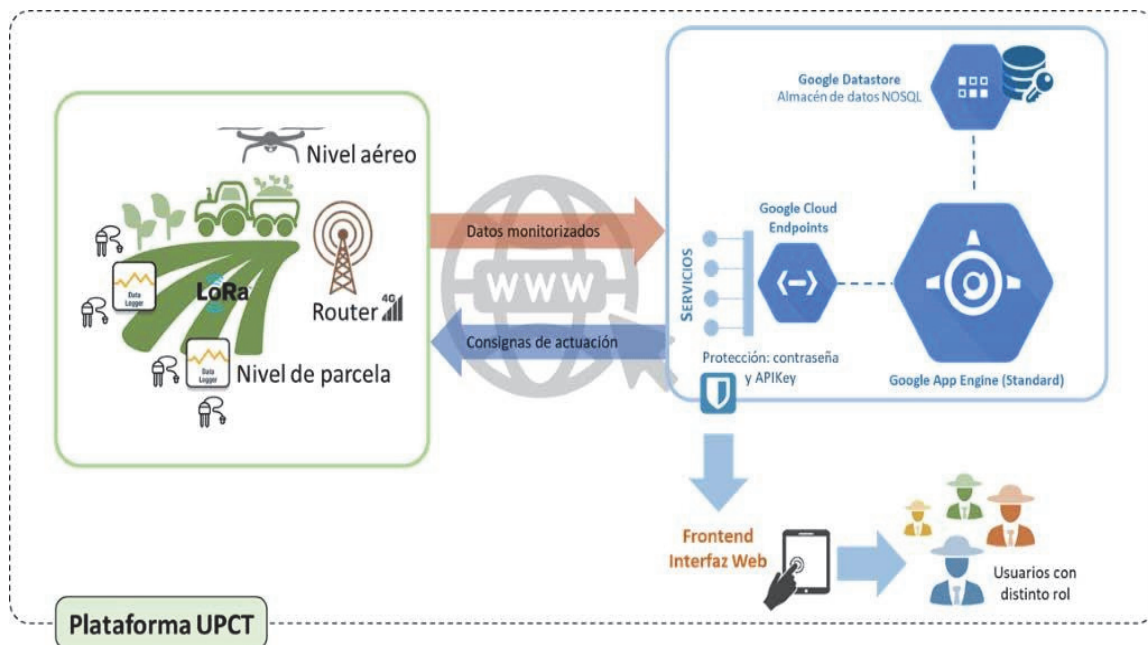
Nivel aéreo

Data Logger

LoRa

Router 4G

Data Logger

Nivel de parcela

Datos monitorizados

Consignas de actuación

WWW

Google Datastore
Almacén de datos NOSQL

SERVICIOS

Google Cloud Endpoints

Protección: contraseña y APIKey

Google App Engine (Standard)

Frontend
Interfaz Web

Usuarios con distinto rol

Plataforma UPCT